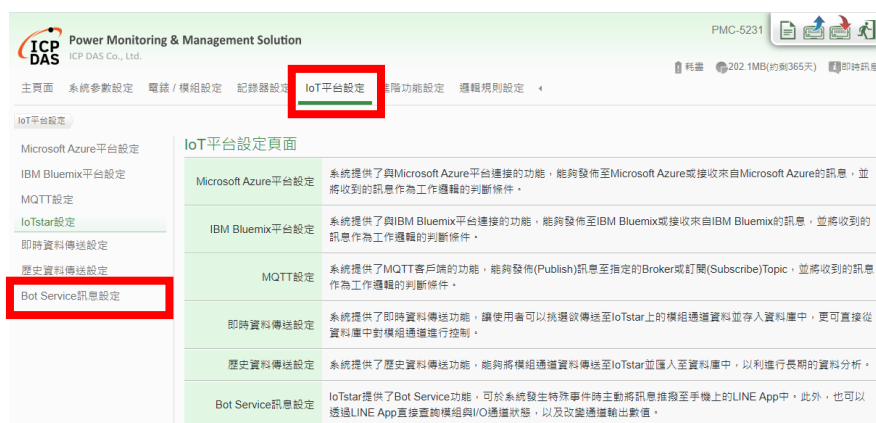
ICP DAS Power Monitoring & Management Solution
ICP DAS Co., Ltd.

PMC-5231

耗電 202.1MB(約剩365天) 即時訊

主頁面 系統參數設定 電錶 / 模組設定 記錄器設定 IoT平台設定 進階功能設定 邏輯規則設定

IoT平台設定

Microsoft Azure平台設定
IBM Bluemix平台設定
MQTT設定
IoTstar設定
即時資料傳送設定
歷史資料傳送設定
Bot Service訊息設定

IoT平台設定頁面

| | |
|---|---|
| Microsoft Azure平台設定 | 系統提供了與Microsoft Azure平台連接的功能，能夠發佈至Microsoft Azure或接收來自Microsoft Azure的訊息，並將收到的訊息作為工作邏輯的判斷條件。 |
| IBM Bluemix平台設定 | 系統提供了與IBM Bluemix平台連接的功能，能夠發佈至IBM Bluemix或接收來自IBM Bluemix的訊息，並將收到的訊息作為工作邏輯的判斷條件。 |
| MQTT設定 | 系統提供了MQTT客戶端的功能，能夠發佈(Publish)訊息至指定的Broker或訂閱(Subscribe)Topic，並將收到的訊息作為工作邏輯的判斷條件。 |
| 即時資料傳送設定 | 系統提供了即時資料傳送功能，讓使用者可以挑選欲傳送至IoTstar上的模組通道資料並存入資料庫中，更可直接從資料庫中對模組通道進行控制。 |
| 歷史資料傳送設定 | 系統提供了歷史資料傳送功能，能夠將模組通道資料傳送至IoTstar並匯入至資料庫中，以利進行長期的資料分析。 |
| Bot Service訊息設定 | IoTstar提供了Bot Service功能，可於系統發生特殊事件時主動將訊息推撥至手機上的LINE App中。此外，也可以透過LINE App直接查詢模組與I/O通道狀態，以及改變通道輸出數值。 |